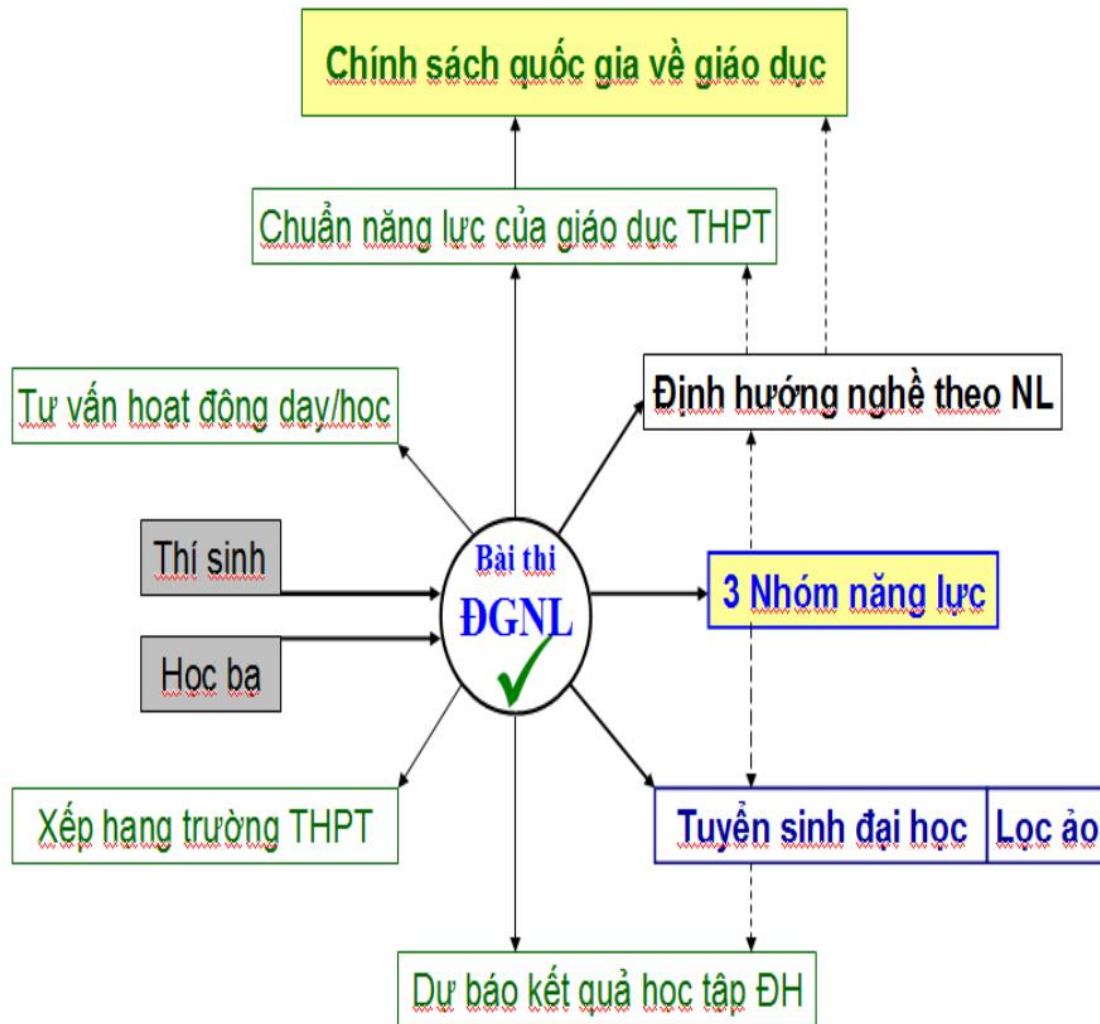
Chính sách quốc gia về giáo dục

Chuẩn năng lực của giáo dục THPT

Tư vấn hoạt động dạy/học

Định hướng nghề theo NL

Thí sinh

Bài thi ĐGNL

3 Nhóm năng lực

Học bạ

Xếp hạng trường THPT

Tuyển sinh đại học

Lọc ảo

Dự báo kết quả học tập ĐH